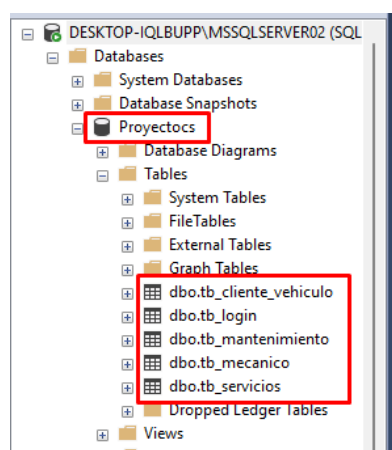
DESKTOP-IQLBUPP\MSSQLSERVER02 (SQL
Databases
System Databases
Database Snapshots
Proyectocs
Database Diagrams
Tables
System Tables
FileTables
External Tables
Graph Tables
dbo.tb_cliente_vehiculo
dbo.tb_login
dbo.tb_mantenimiento
dbo.tb_mecanico
dbo.tb_servicios
Dropped Ledger Tables
Views